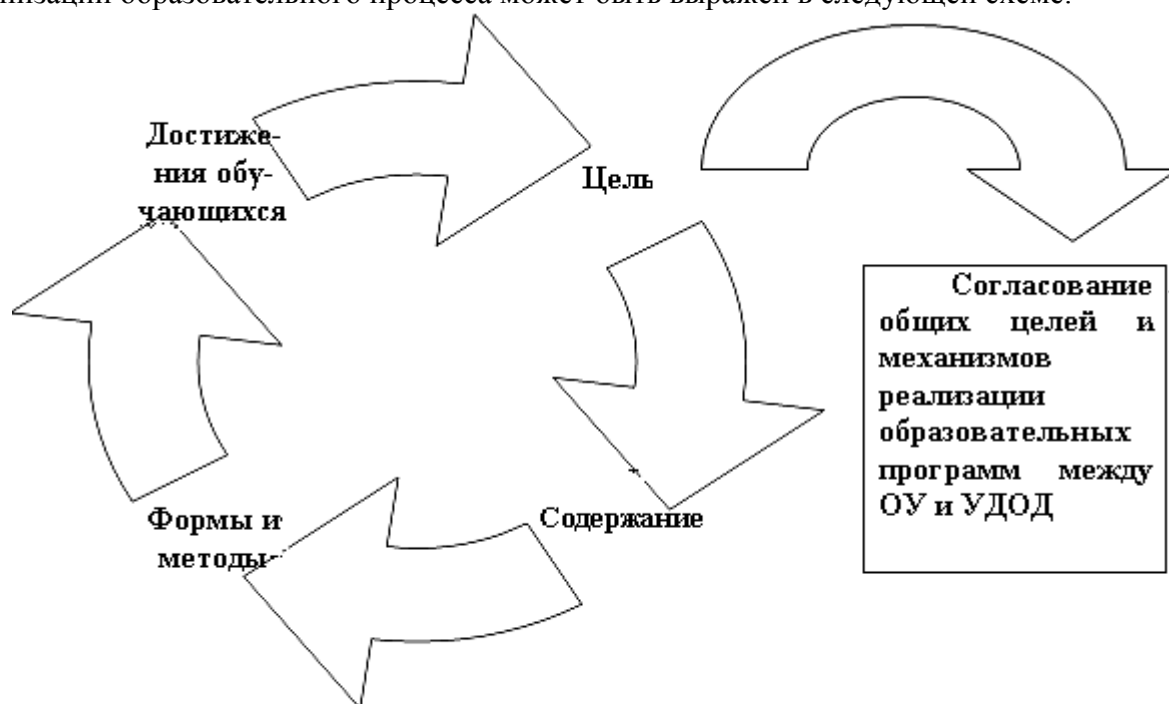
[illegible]низации образовательного процесса может быть выражен в следующей схеме:

Достижения обучающихся

Цель

Согласование общих целей и механизмов реализации образовательных программ между ОУ и УДОД

Формы и методы

Содержание